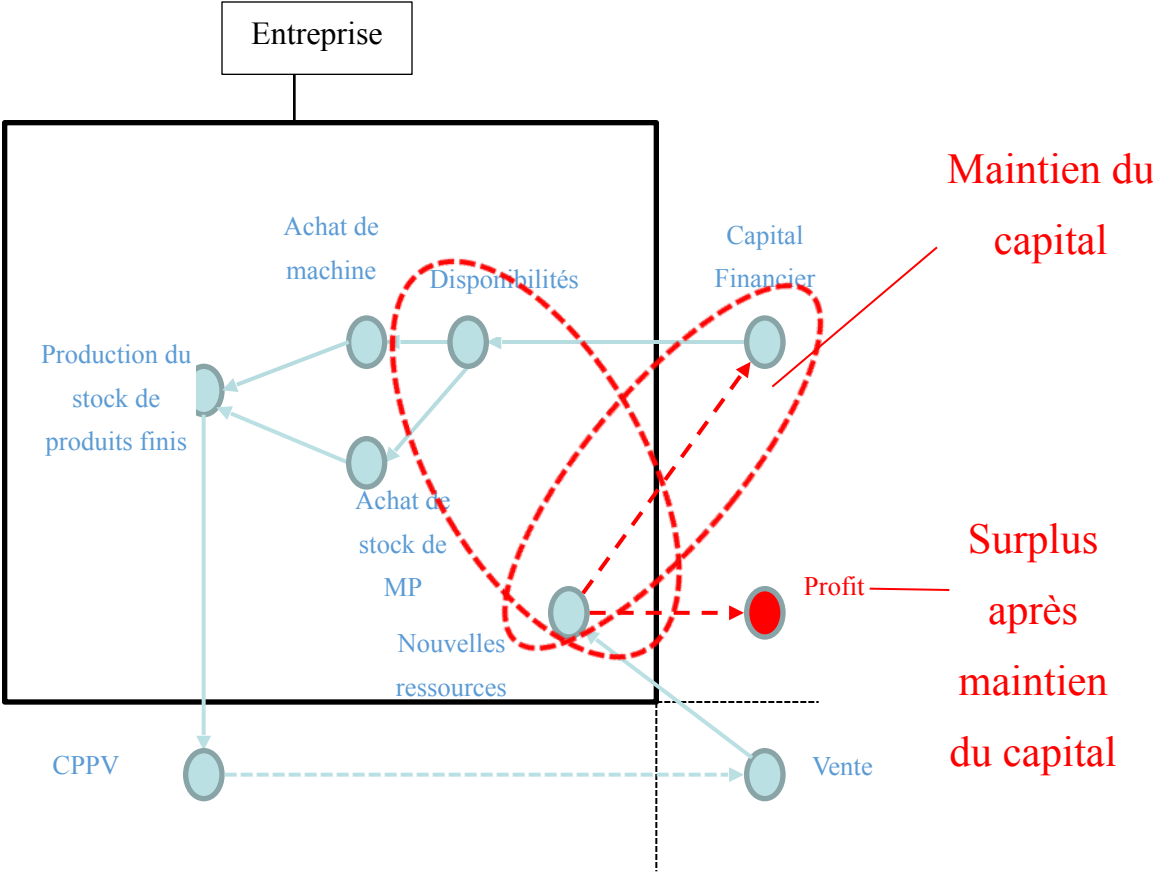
Entreprise

Maintien du capital

Achat de machine

Disponibilités

Capital Financier

Production du stock de produits finis

Achat de stock de MP

Nouvelles ressources

Profit

Surplus après maintien du capital

CPPV

Vente